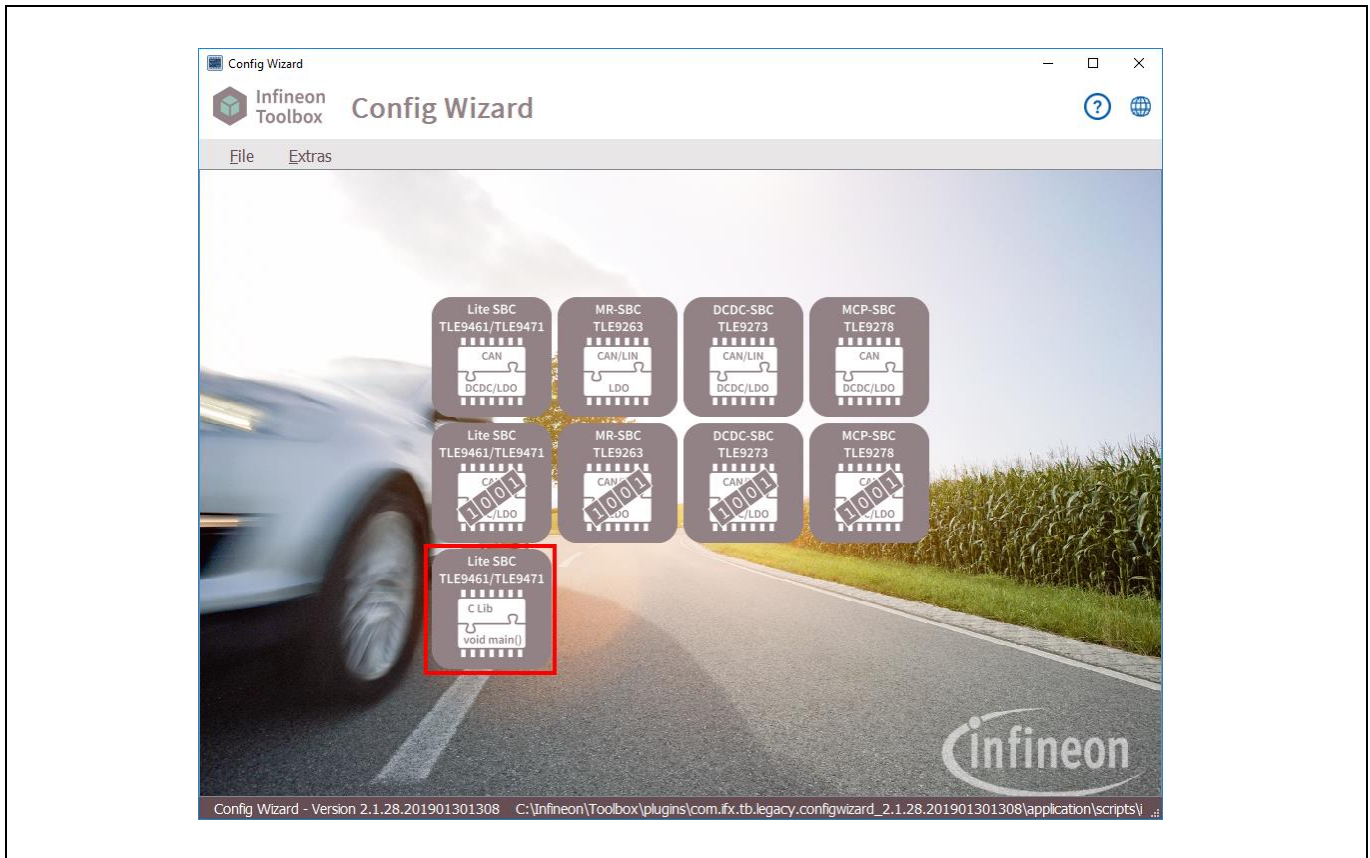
Config Wizard

Infineon Toolbox Config Wizard

File Extras

Lite SBC TLE9461/TLE9471 CAN DCDC/LDO

MR-SBC TLE9263 CAN/LIN LDO

DCDC-SBC TLE9273 CAN/LIN DCDC/LDO

MCP-SBC TLE9278 CAN DCDC/LDO

Lite SBC TLE9461/TLE9471 CA 1001 /LDO

MR-SBC TLE9263 CAN 1001 DO

DCDC-SBC TLE9273 CAN 1001 /LDO

MCP-SBC TLE9278 CA 1001 /LDO

Lite SBC TLE9461/TLE9471 C Lib void main()

infineon

Config Wizard - Version 2.1.28.201901301308 C:\Infineon\Toolbox\plugins\com.ifx.tb.legacy.configwizard_2.1.28.201901301308\application\scripts\i